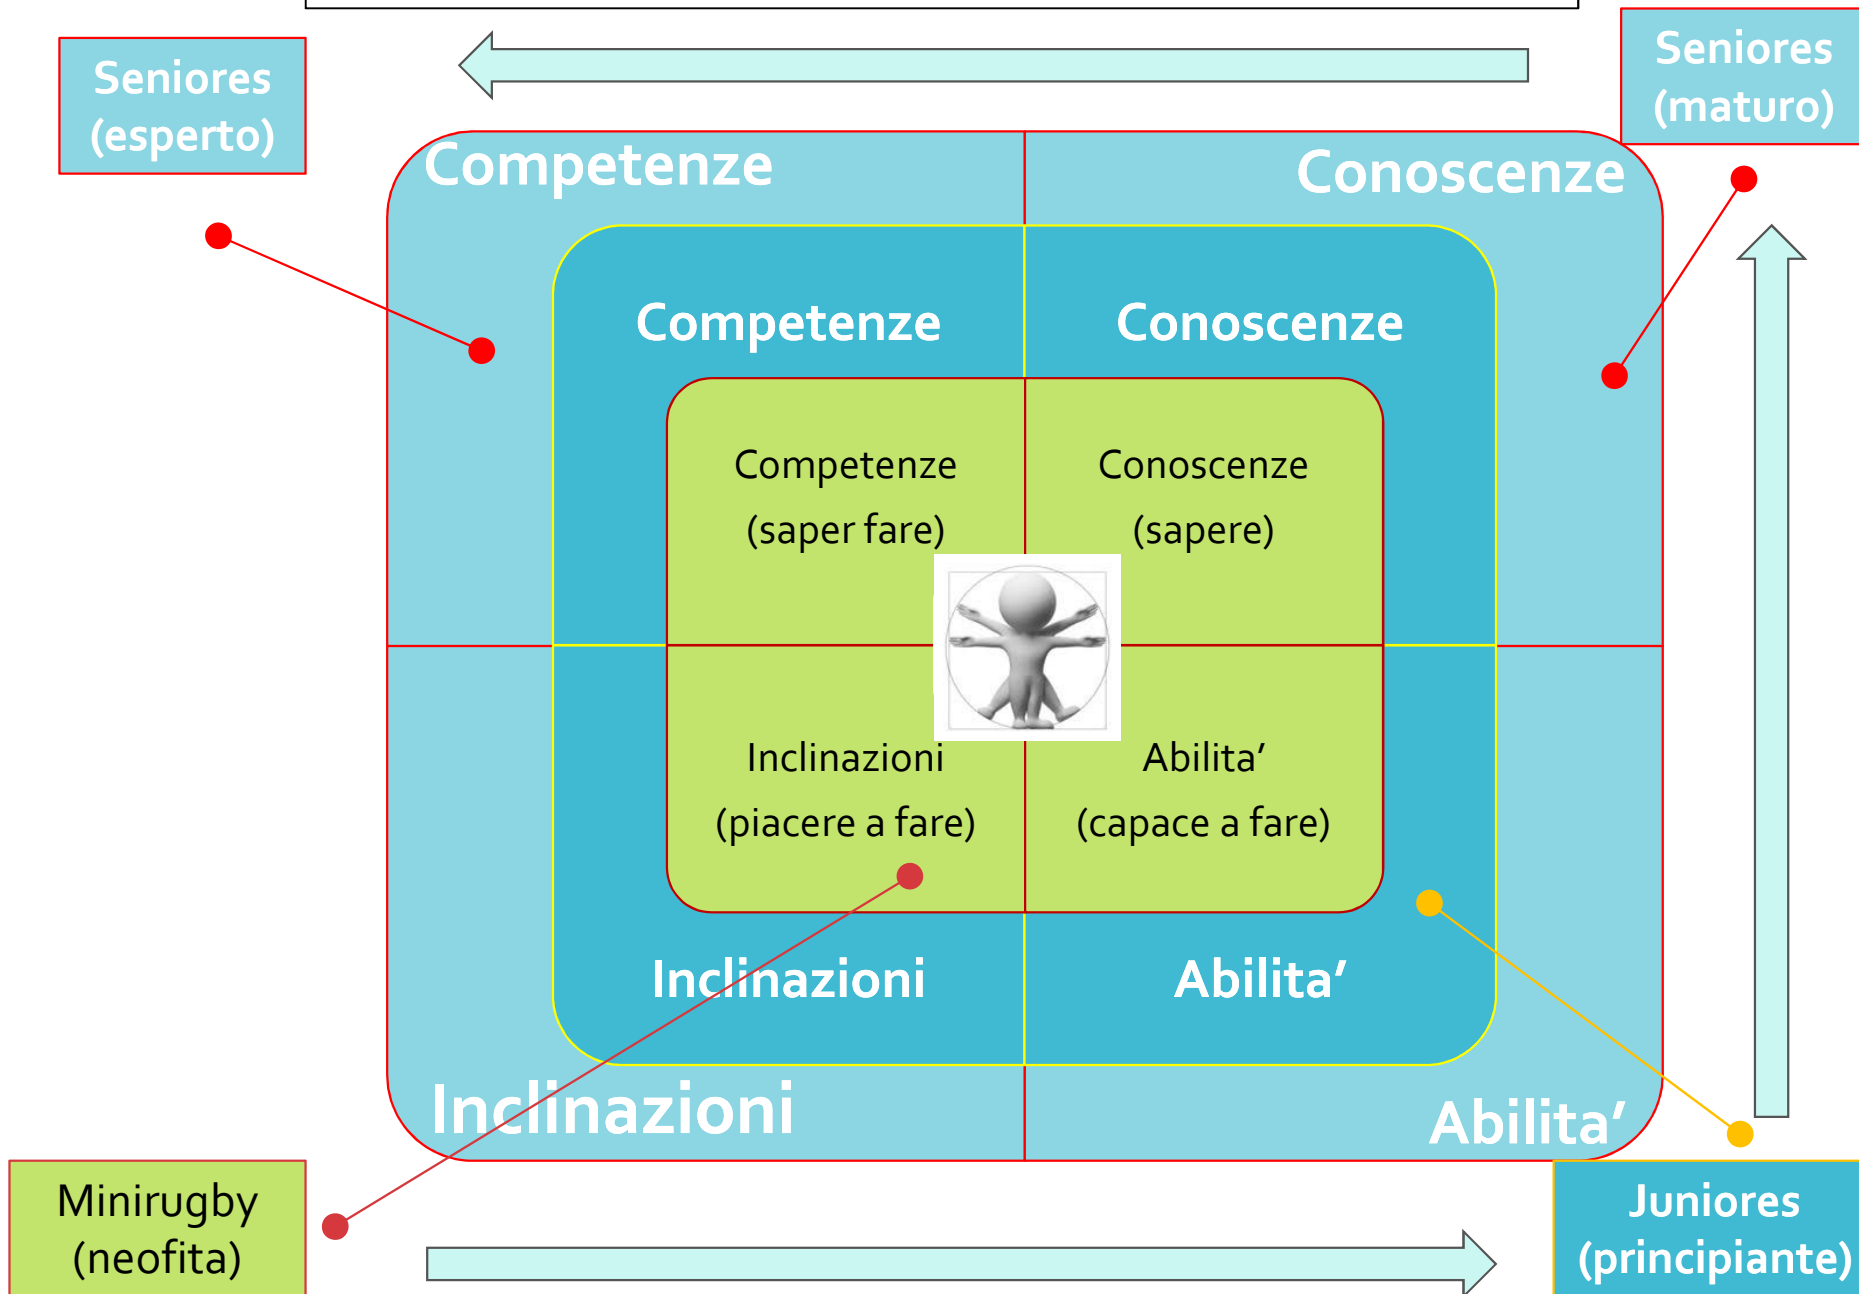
Seniores (esperto)

Seniores (maturo)

Competenze

Conoscenze

Competenze

Conoscenze

Competenze (saper fare)

Conoscenze (sapere)

Inclinazioni (piacere a fare)

Abilita' (capace a fare)

Inclinazioni

Abilita'

Inclinazioni

Abilita'

Minirugby (neofita)

Juniores (principiante)